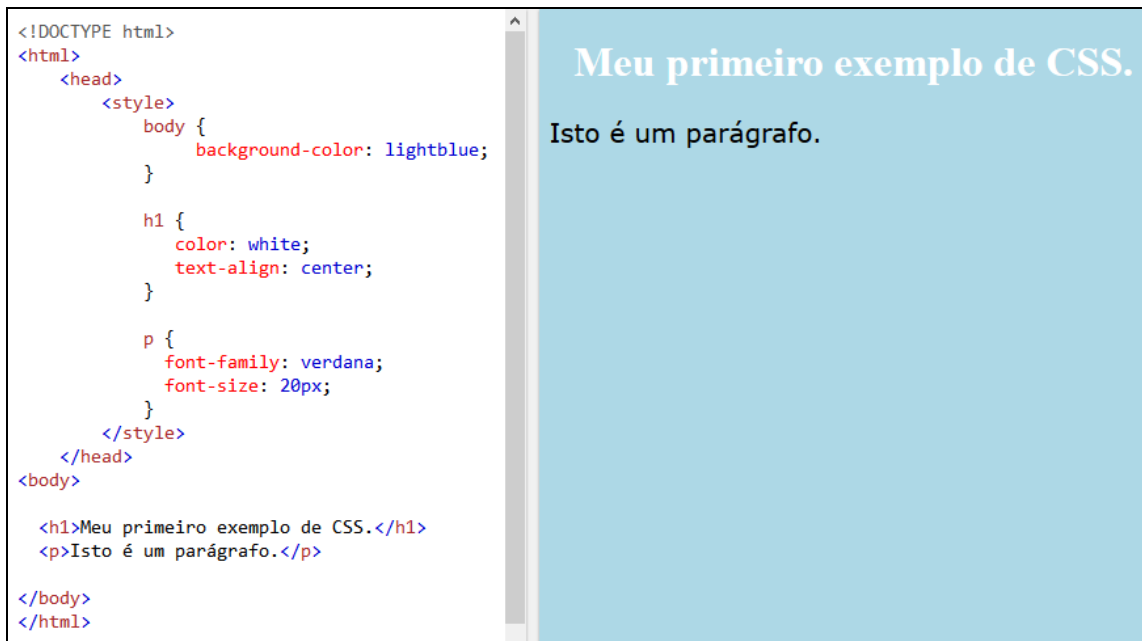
<!DOCTYPE html>
<html>
<head>
<style>
body {
background-color: lightblue;
}

h1 {
color: white;
text-align: center;
}

p {
font-family: verdana;
font-size: 20px;
}
</style>
</head>
<body>

<h1>Meu primeiro exemplo de CSS.</h1>
<p>Isto é um parágrafo.</p>

</body>
</html>

Meu primeiro exemplo de CSS.

Isto é um parágrafo.